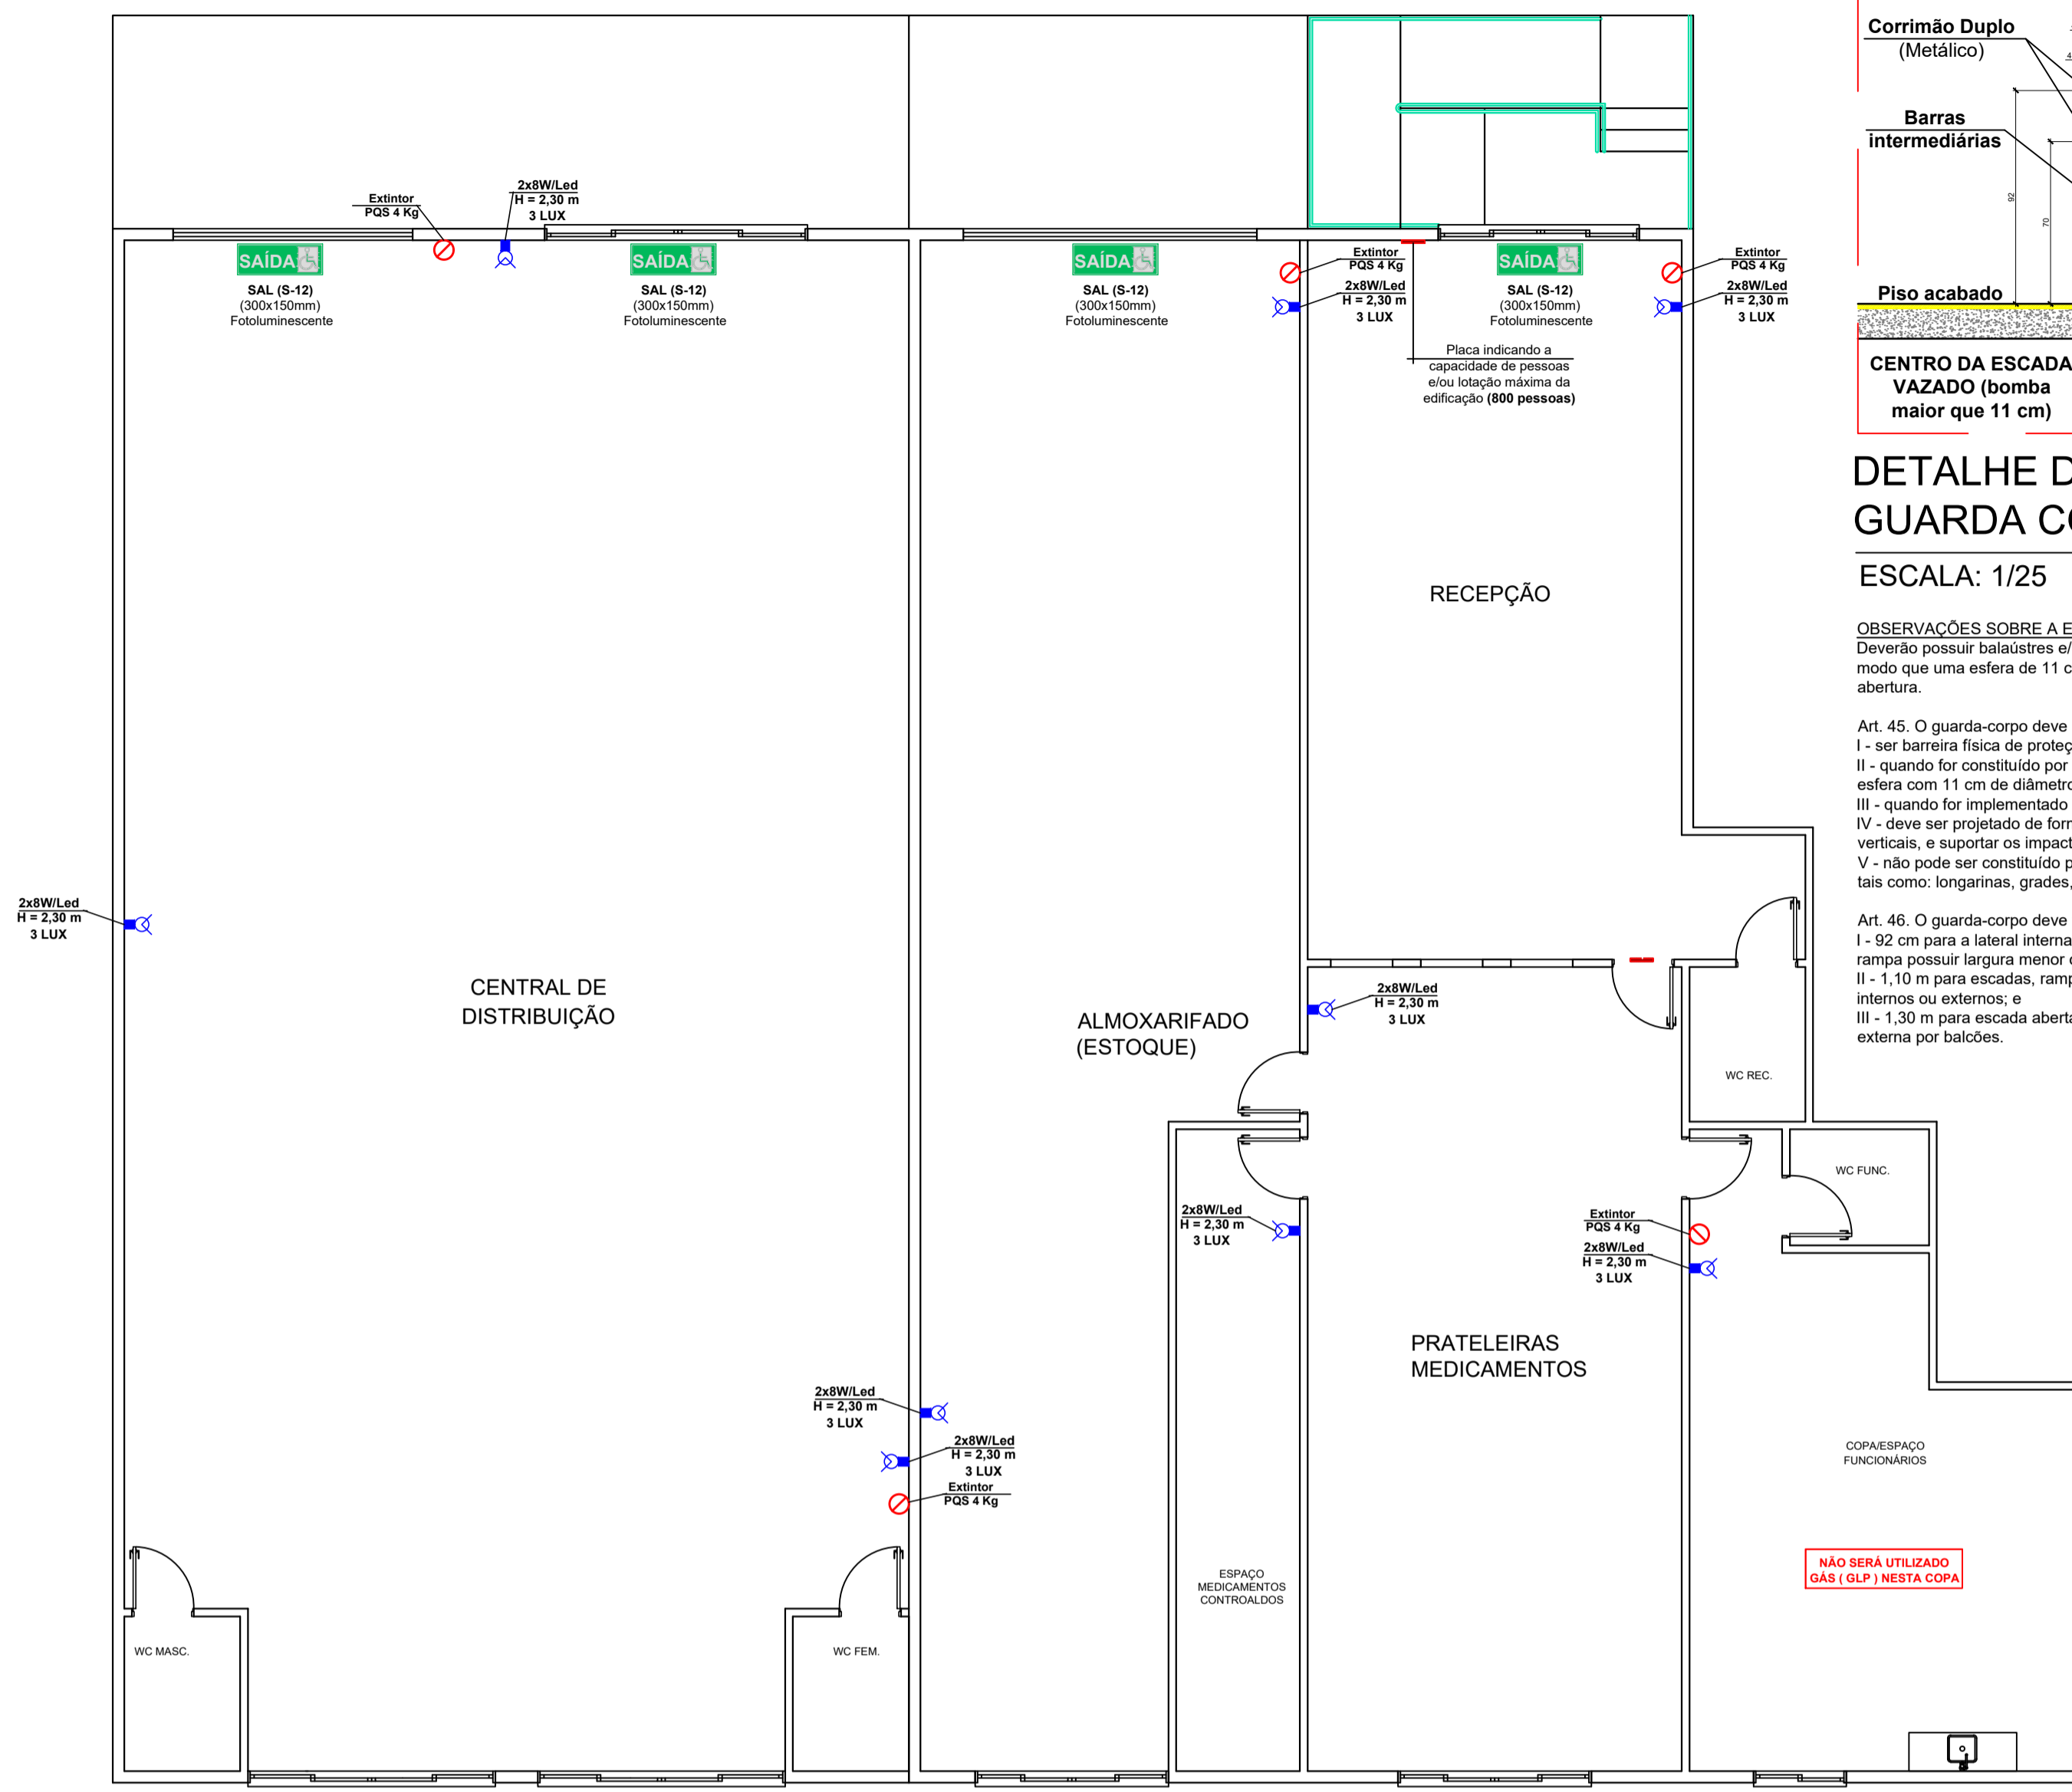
Corrimão Duplo
(Metálico)

Barras
intermediárias

92
70

Piso acabado

CENTRO DA ESCADA
VAZADO (bomba
maior que 11 cm)

DETALHE D
GUARDA C

ESCALA: 1/25

OBSERVAÇÕES SOBRE A E
Deverão possuir balaústres e/
modo que uma esfera de 11 c
abertura.

Art. 45. O guarda-corpo deve
I - ser barreira física de proteç
II - quando for constituído por
esfera com 11 cm de diâmetro
III - quando for implementado
IV - deve ser projetado de forr
verticais, e suportar os impact
V - não pode ser constituído p
tais como: longarinas, grades,

Art. 46. O guarda-corpo deve
I - 92 cm para a lateral interna
rampa possuir largura menor
II - 1,10 m para escadas, ramp
internos ou externos; e
III - 1,30 m para escada aberta
externa por balcões.

Extintor
PQS 4 Kg

2x8W/Led
H = 2,30 m
3 LUX

SAÍDA
SAL (S-12)
(300x150mm)
Fotoluminescente

SAÍDA
SAL (S-12)
(300x150mm)
Fotoluminescente

SAÍDA
SAL (S-12)
(300x150mm)
Fotoluminescente

Extintor
PQS 4 Kg

2x8W/Led
H = 2,30 m
3 LUX

SAÍDA
SAL (S-12)
(300x150mm)
Fotoluminescente

Extintor
PQS 4 Kg

2x8W/Led
H = 2,30 m
3 LUX

Placa indicando a capacidade de pessoas e/ou lotação máxima da edificação (800 pessoas)

RECEPÇÃO

2x8W/Led
H = 2,30 m
3 LUX

CENTRAL DE
DISTRIBUIÇÃO

ALMOXARIFADO
(ESTOQUE)

2x8W/Led
H = 2,30 m
3 LUX

WC REC.

WC FUNC.

2x8W/Led
H = 2,30 m
3 LUX

Extintor
PQS 4 Kg

2x8W/Led
H = 2,30 m
3 LUX

PRATELEIRAS
MEDICAMENTOS

2x8W/Led
H = 2,30 m
3 LUX

2x8W/Led
H = 2,30 m
3 LUX

Extintor
PQS 4 Kg

COPA/ESPAÇO
FUNCIONÁRIOS

NÃO SERÁ UTILIZADO
GÁS ( GLP ) NESTA COPA

ESPAÇO
MEDICAMENTOS
CONTROALDOS

WC MASC.

WC FEM.